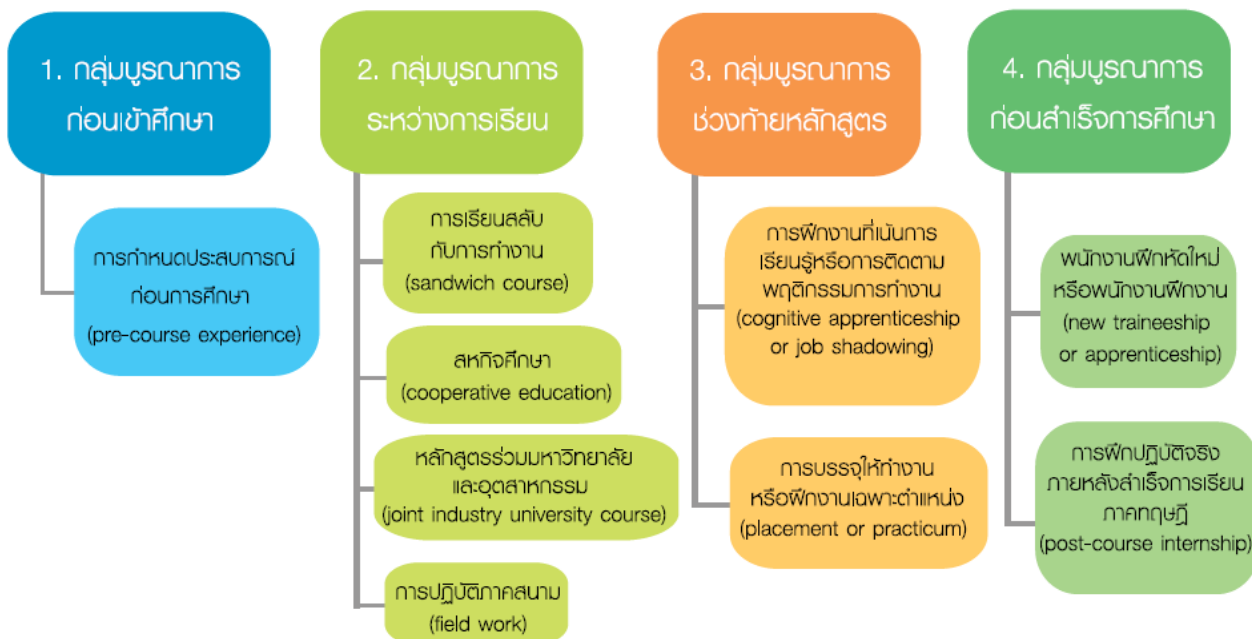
1. กลุ่มบูรณาการก่อนเข้าศึกษา

การกำหนดประสบการณ์ก่อนการศึกษา (pre-course experience)

2. กลุ่มบูรณาการระหว่างการเรียน

การเรียนสลับกับการทำงาน (sandwich course)

สหกิจศึกษา (cooperative education)

หลักสูตรร่วมมหาวิทยาลัยและอุตสาหกรรม (joint industry university course)

การปฏิบัติภาคสนาม (field work)

3. กลุ่มบูรณาการช่วงท้ายหลักสูตร

การฝึกงานที่เน้นการเรียนรู้หรือการติดตามพฤติกรรมการทำงาน (cognitive apprenticeship or job shadowing)

การบรรจุให้ทำงานหรือฝึกงานเฉพาะตำแหน่ง (placement or practicum)

4. กลุ่มบูรณาการก่อนสำเร็จการศึกษา

พนักงานฝึกหัดใหม่หรือพนักงานฝึกงาน (new traineeship or apprenticeship)

การฝึกปฏิบัติจริงภายหลังสำเร็จการเรียนภาคทฤษฎี (post-course internship)